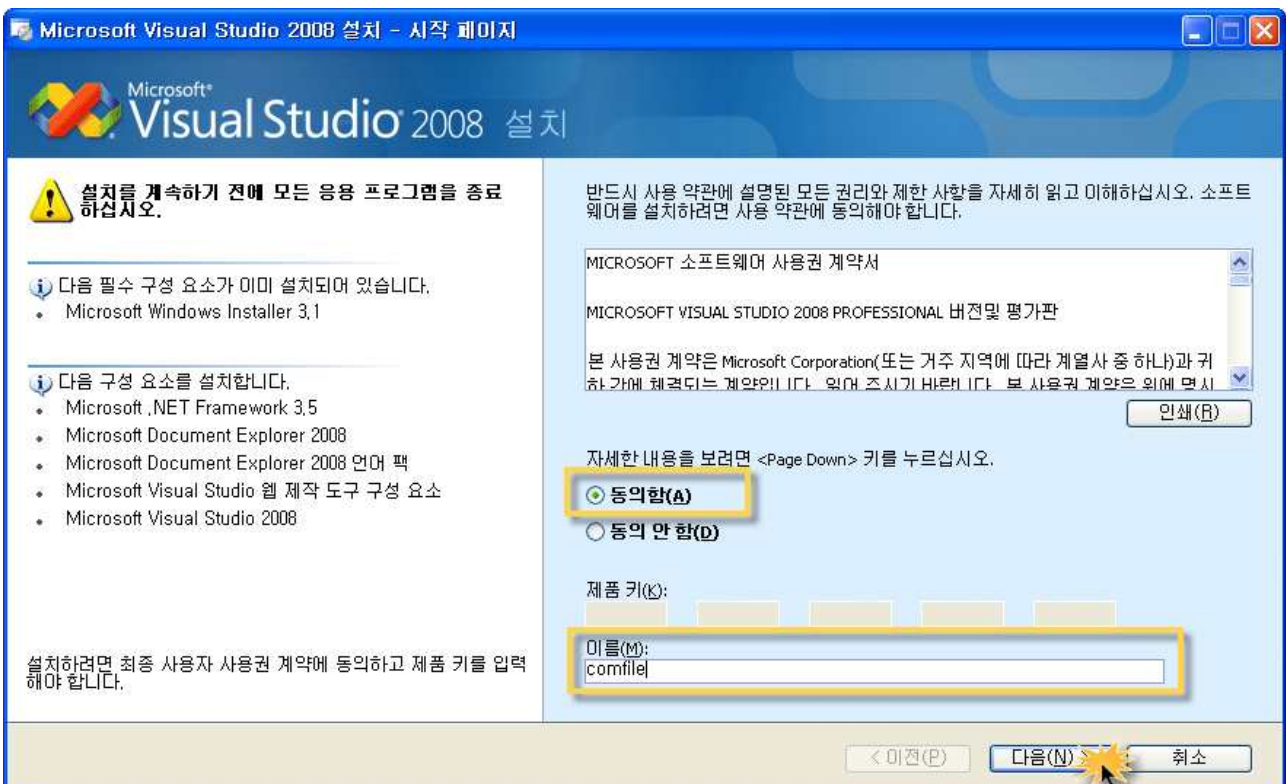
Microsoft Visual Studio 2008 설치 - 시작 페이지

Microsoft® Visual Studio® 2008 설치

설치를 계속하기 전에 모든 응용 프로그램을 종료하십시오.

다음 필수 구성 요소가 이미 설치되어 있습니다.
- Microsoft Windows Installer 3.1

다음 구성 요소를 설치합니다.
- Microsoft .NET Framework 3.5
- Microsoft Document Explorer 2008
- Microsoft Document Explorer 2008 언어 팩
- Microsoft Visual Studio 웹 제작 도구 구성 요소
- Microsoft Visual Studio 2008

설치하려면 최종 사용자 사용권 계약에 동의하고 제품 키를 입력해야 합니다.

반드시 사용 약관에 설명된 모든 권리와 제한 사항을 자세히 읽고 이해하십시오. 소프트웨어를 설치하려면 사용 약관에 동의해야 합니다.

MICROSOFT 소프트웨어 사용권 계약서

MICROSOFT VISUAL STUDIO 2008 PROFESSIONAL 버전및 평가판

본 사용권 계약은 Microsoft Corporation(또는 거주 지역에 따라 계열사 중 하나)과 귀 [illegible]

인쇄(R)

자세한 내용을 보려면 <Page Down> 키를 누르십시오.

동의함(A)

동의 안 함(D)

제품 키(K):

이름(M):
comfile

< 이전(P) 다음(N) > 취소